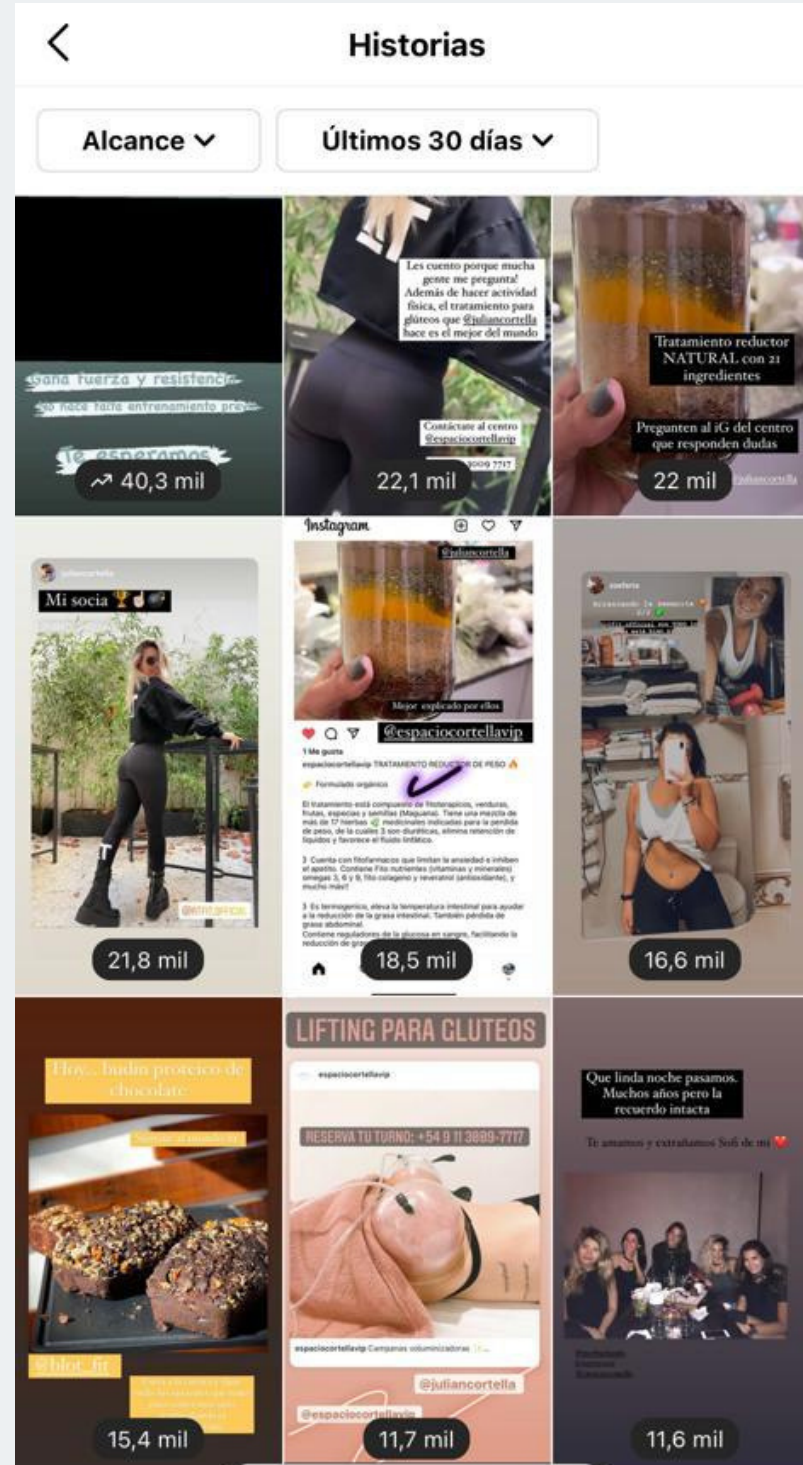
Historias

Alcance ˅

Últimos 30 días ˅

Gana fuerza y resistencia
No hace falta entrenamiento previo
Te esperamos

40,3 mil

Les cuento porque mucha gente me pregunta! Además de hacer actividad física, el tratamiento para glúteos que @juliancortella hace es el mejor del mundo

Contáctate al centro @espaciocortellavip
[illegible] 7717

22,1 mil

Tratamiento reductor NATURAL con 21 ingredientes

Pregunten al iG del centro que responden dudas

22 mil

@juliancortella

juliancortella

Mi socia 🏆🤘

@RITO_OFFICIAL

21,8 mil

Instagram

@juliancortella

Mejor explicado por ellos

@espaciocortellavip

1 Me gusta

espaciocortellavip TRATAMIENTO REDUCTOR DE PESO 🔥

Formulado orgánico

El tratamiento está compuesto de fitoterapicos, verduras, frutas, especias y semillas (Maguanas). Tiene una mezcla de más de 17 hierbas medicinales indicadas para la pérdida de peso, de la cuales 3 son diuréticas, elimina retención de líquidos y favorece el fluido linfático.

3 Cuenta con fitofarmacos que limitan la ansiedad e inhiben el apetito. Contiene Fito nutrientes (vitaminas y minerales) omegas 3, 6 y 9, fito colageno y resveratrol (antioxidante), y mucho más!!

3 Es termogenico, eleva la temperatura intestinal para ayudar a la reducción de la grasa intestinal. También pérdida de grasa abdominal.
Contiene reguladores de la glucosa en sangre, facilitando la reducción de gras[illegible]

18,5 mil

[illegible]

16,6 mil

Hoy.. budin proteico de chocolate

@blot_fit

15,4 mil

LIFTING PARA GLUTEOS

espaciocortellavip

RESERVA TU TURNO: +54 9 11 3889-7717

espaciocortellavip Campanas voluminizadoras

@juliancortella

@espaciocortellavip

11,7 mil

Que linda noche pasamos. Muchos años pero la recuerdo intacta

Te amamos y extrañamos Sofi de mi ❤️

11,6 mil